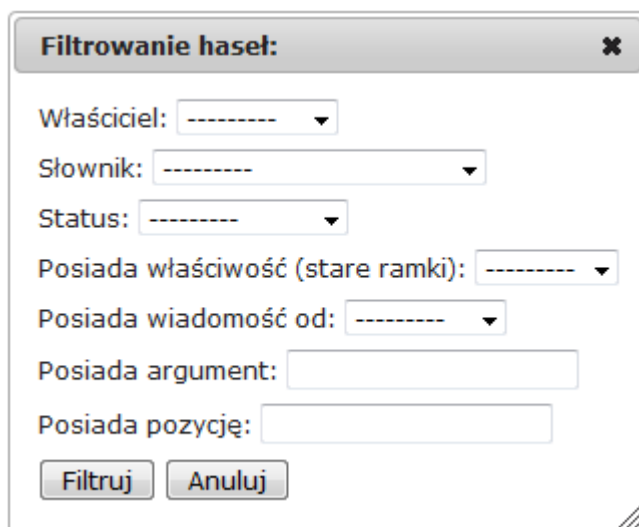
Filtrowanie haseł: ✖

Właściciel: ---------

Słownik: ---------

Status: ---------

Posiada właściwość (stare ramki): ---------

Posiada wiadomość od: ---------

Posiada argument:

Posiada pozycję:

Filtruj Anuluj